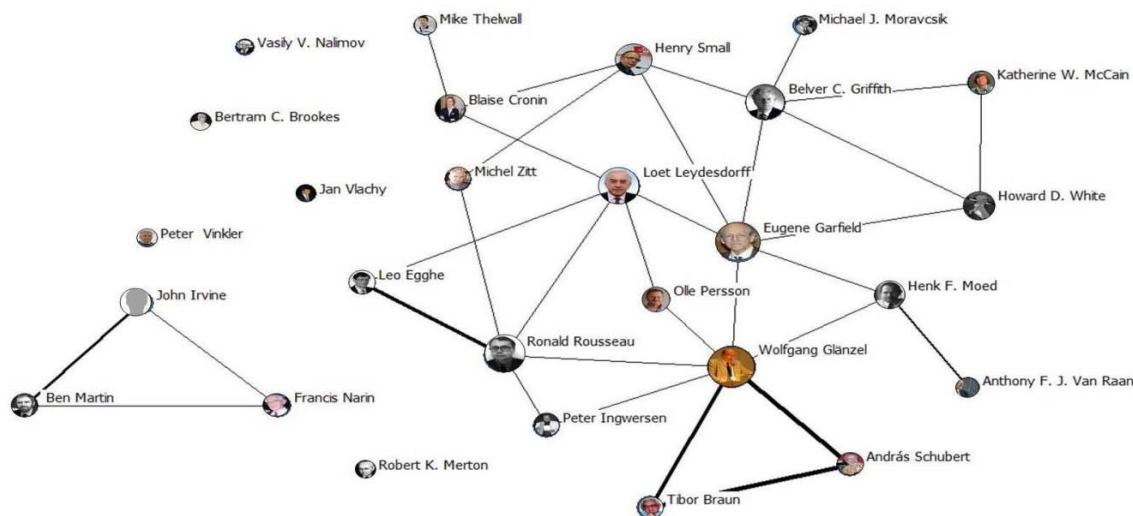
Mike Thelwall
Michael J. Moravcsik
Vasily V. Nalimov
Henry Small
Belver C. Griffith
Katherine W. McCain
Blaise Cronin
Bertram C. Brookes
Michel Zitt
Loet Leydesdorff
Jan Vlachy
Howard D. White
Eugene Garfield
Peter Vinkler
Leo Egghe
Henk F. Moed
John Irvine
Olle Persson
Ronald Rousseau
Wolfgang Glänzel
Anthony F. J. Van Raan
Ben Martin
Francis Narin
Peter Ingwersen
András Schubert
Robert K. Merton
Tibor Braun